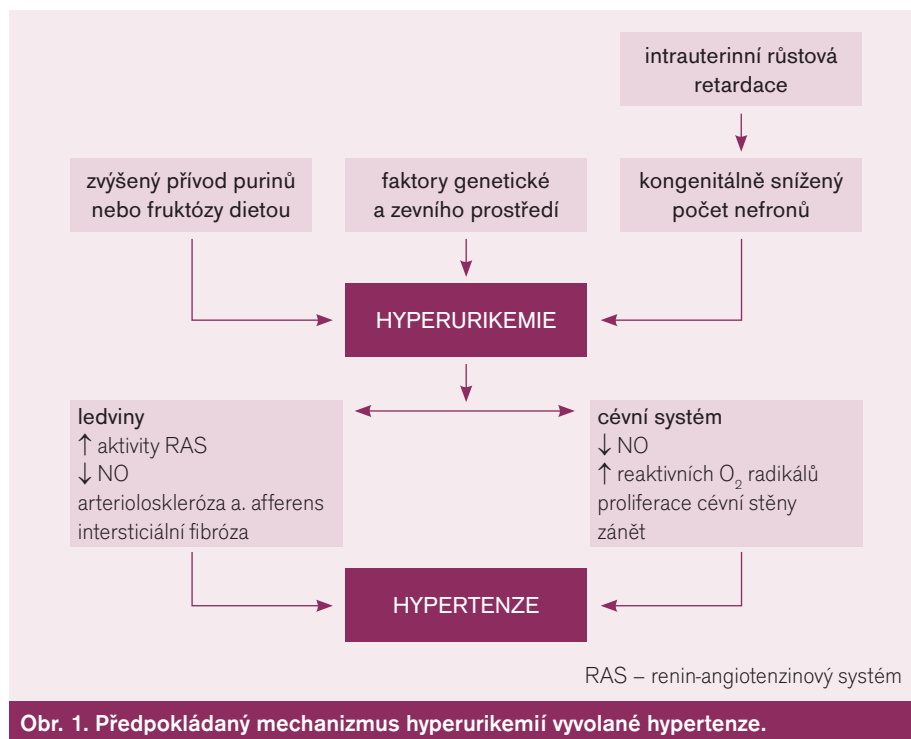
intrauterinní růstová retardace

zvýšený přívod purinů nebo fruktózy dietou

faktory genetické a zevního prostředí

kongenitálně snížený počet nefronů

HYPERURIKEMIE

ledviny
↑ aktivity RAS
↓ NO
arterioloskleróza a. afferens
intersticiální fibróza

cévní systém
↓ NO
↑ reaktivních $O_2$ radikálů
proliferace cévní stěny
zánět

HYPERTENZE

RAS – renin-angiotenzinový systém

Obr. 1. Předpokládaný mechanizmus hyperurikemií vyvolané hypertenze.